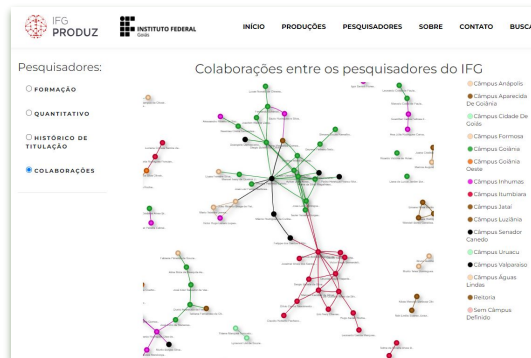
IFG PRODUZ

INSTITUTO FEDERAL
Goiás

INÍCIO PRODUÇÕES PESQUISADORES SOBRE CONTATO BUSCA

Pesquisadores:

FORMAÇÃO

QUANTITATIVO

HISTÓRICO DE TITULAÇÃO

COLABORAÇÕES

Colaborações entre os pesquisadores do IFG

Câmpus Anápolis
Câmpus Aparecida de Goiânia
Câmpus Cidade de Goiás
Câmpus Formosa
Câmpus Goiânia
Câmpus Goiânia Oeste
Câmpus Inhumas
Câmpus Itumbiara
Câmpus Jataí
Câmpus Luziânia
Câmpus Senador Canedo
Câmpus Uruaçu
Câmpus Valparaíso
Câmpus Águas Lindas
Reitoria
Sem Câmpus Definido